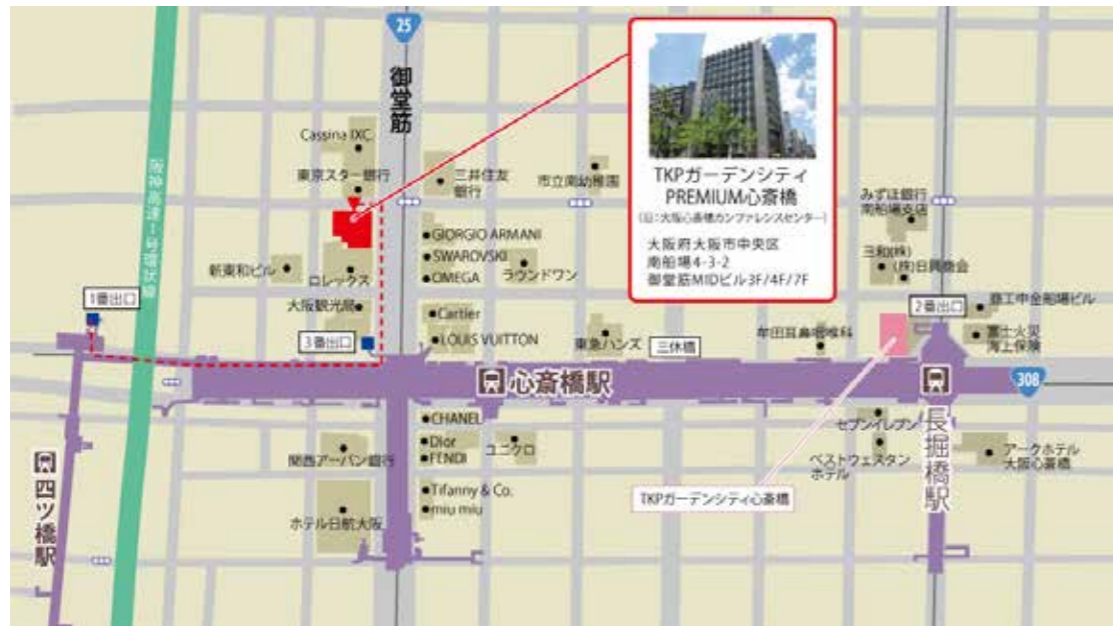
25

御堂筋

Cassina IXC

東京スター銀行

三井住友銀行

市立南幼稚園

TKPガーデンシティ PREMIUM心斎橋
(旧:大阪心斎橋カンファレンスセンター)
大阪府大阪市中央区
南船場4-3-2
御堂筋MIDビル3F/4F/7F

みずほ銀行
南船場支店

三和(株)
(株)日興商会

阪神高速1号環状線

GIORGIO ARMANI
SWAROVSKI
OMEGA
ラウンドワン

新東和ビル
ロレックス
大阪観光局

1番出口
3番出口

Cartier
LOUIS VUITTON

東急ハンズ
三休橋

牟田耳鼻咽喉科

2番出口
香工中金船場ビル
富士火災海上保険

心斎橋駅

308

長堀橋駅

四ツ橋駅

CHANEL
Dior
FENDI
ユニクロ

関西アーバン銀行

Tifanny & Co.
miu miu

ホテル日航大阪

セブンイレブン
ベストウェスタンホテル

アークホテル大阪心斎橋

TKPガーデンシティ心斎橋